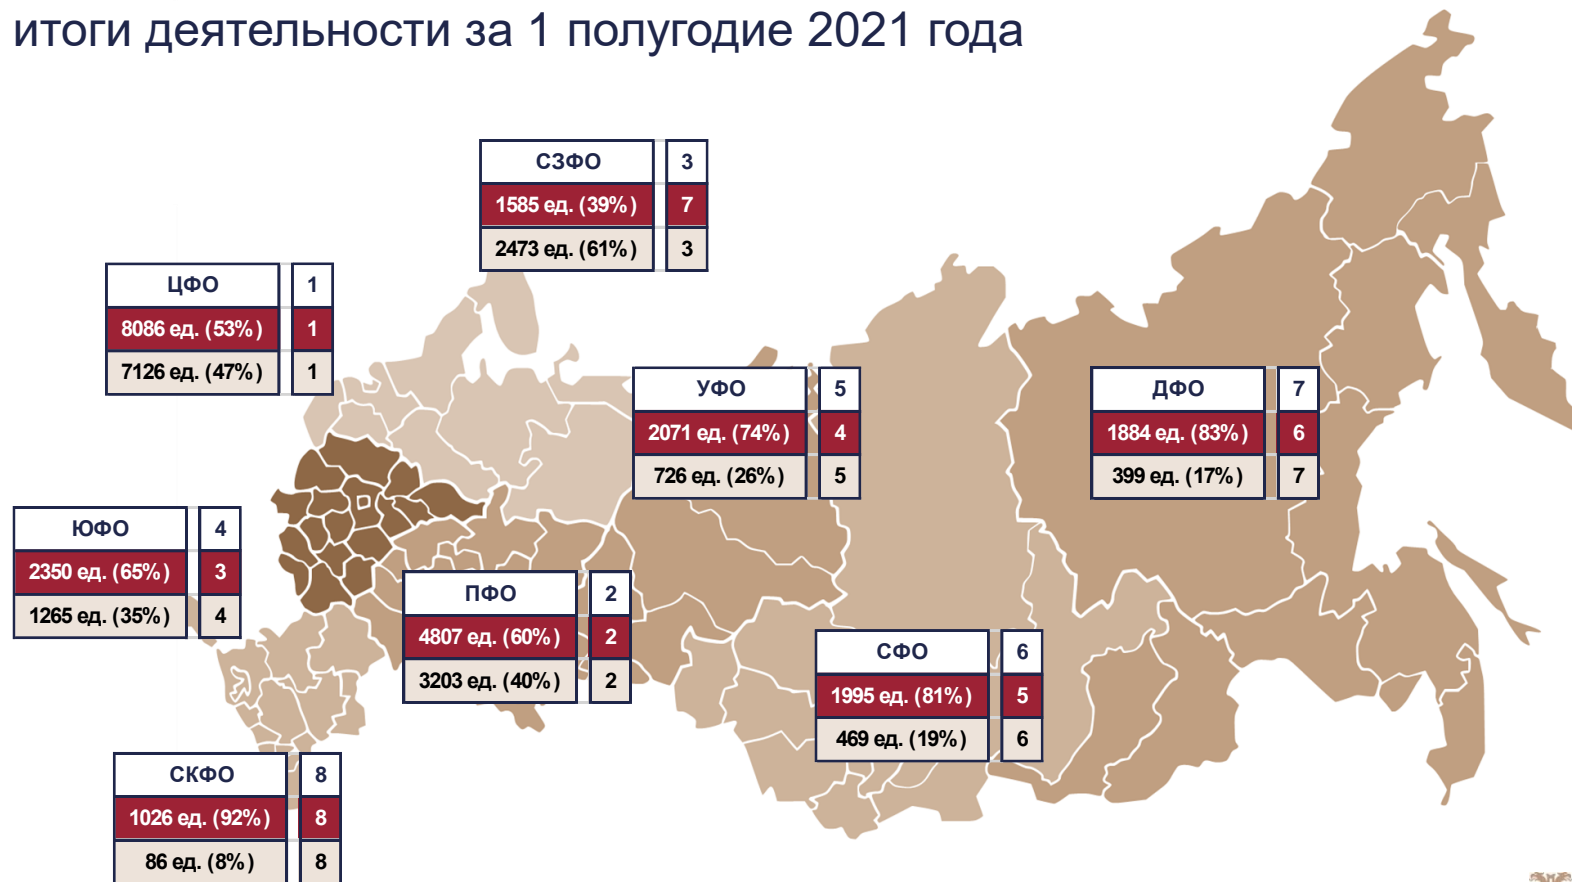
итоги деятельности за 1 полугодие 2021 года

| СЗФО | 3 |
|---|---|
| 1585 ед. (39%) | 7 |
| 2473 ед. (61%) | 3 |

| ЦФО | 1 |
|---|---|
| 8086 ед. (53%) | 1 |
| 7126 ед. (47%) | 1 |

| УФО | 5 |
|---|---|
| 2071 ед. (74%) | 4 |
| 726 ед. (26%) | 5 |

| ДФО | 7 |
|---|---|
| 1884 ед. (83%) | 6 |
| 399 ед. (17%) | 7 |

| ЮФО | 4 |
|---|---|
| 2350 ед. (65%) | 3 |
| 1265 ед. (35%) | 4 |

| ПФО | 2 |
|---|---|
| 4807 ед. (60%) | 2 |
| 3203 ед. (40%) | 2 |

| СФО | 6 |
|---|---|
| 1995 ед. (81%) | 5 |
| 469 ед. (19%) | 6 |

| СКФО | 8 |
|---|---|
| 1026 ед. (92%) | 8 |
| 86 ед. (8%) | 8 |